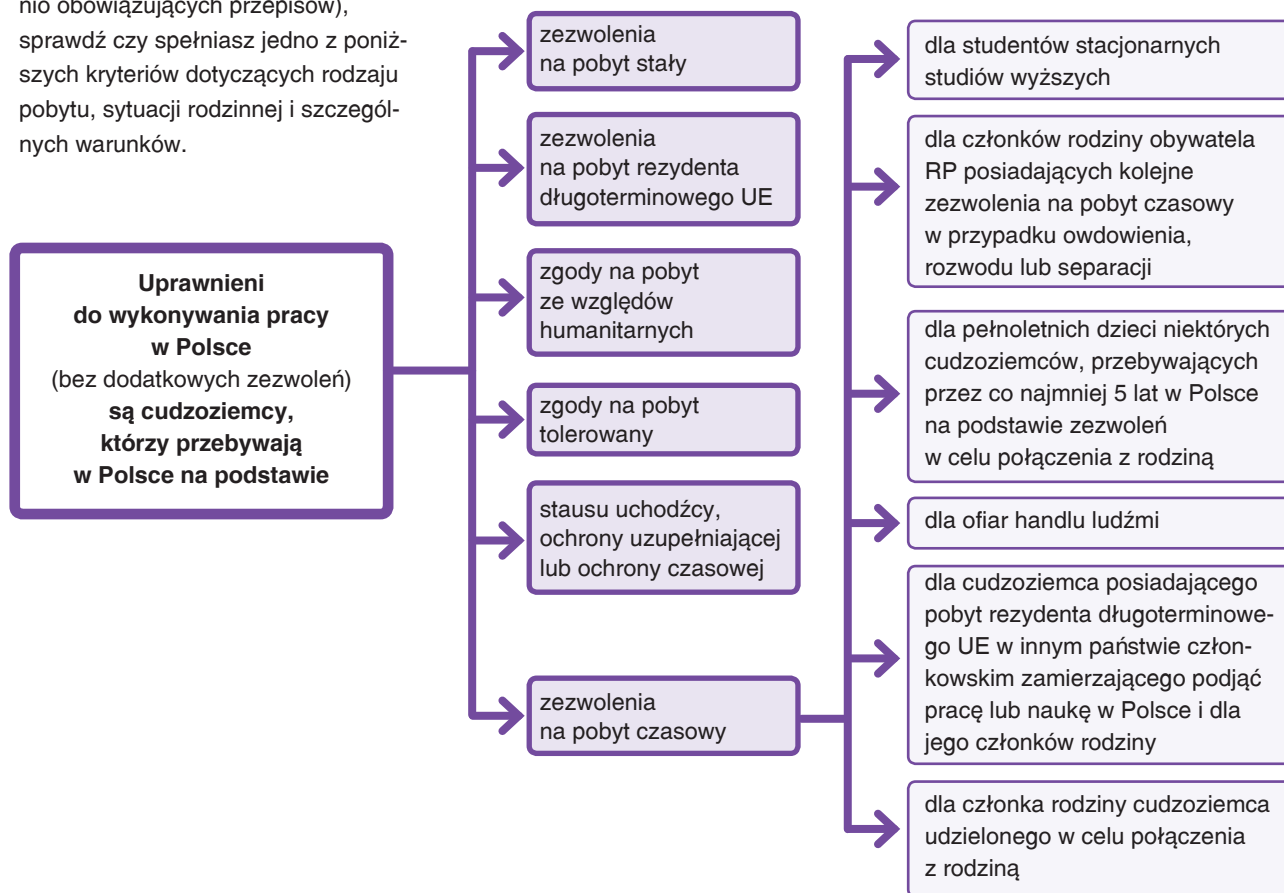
nio obowiązujących przepisów), sprawdź czy spełniasz jedno z poniższych kryteriów dotyczących rodzaju pobytu, sytuacji rodzinnej i szczególnych warunków.

**Uprawnieni do wykonywania pracy w Polsce** (bez dodatkowych zezwoleń) **są cudzoziemcy, którzy przebywają w Polsce na podstawie**

zezwolenia na pobyt stały

zezwolenia na pobyt rezydenta długoterminowego UE

zgody na pobyt ze względów humanitarnych

zgody na pobyt tolerowany

stausu uchodźcy, ochrony uzupełniającej lub ochrony czasowej

zezwolenia na pobyt czasowy

dla studentów stacjonarnych studiów wyższych

dla członków rodziny obywatela RP posiadających kolejne zezwolenia na pobyt czasowy w przypadku owdowienia, rozwodu lub separacji

dla pełnoletnich dzieci niektórych cudzoziemców, przebywających przez co najmniej 5 lat w Polsce na podstawie zezwoleń w celu połączenia z rodziną

dla ofiar handlu ludźmi

dla cudzoziemca posiadającego pobyt rezydenta długoterminowego UE w innym państwie członkowskim zamierzającego podjąć pracę lub naukę w Polsce i dla jego członków rodziny

dla członka rodziny cudzoziemca udzielonego w celu połączenia z rodziną